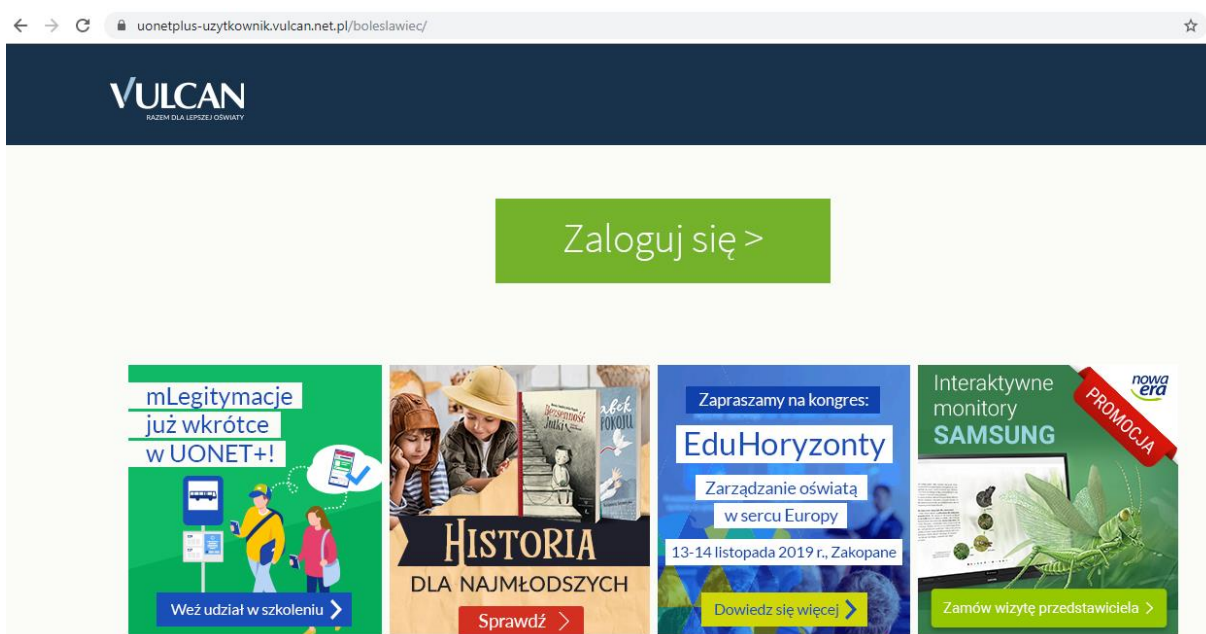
uonetplus-uzytkownik.vulcan.net.pl/boleslawiec/

VULCAN
RAZEM DLA LEPSZEJ OŚWIATY

Zaloguj się >

mLegitymacje już wkrótce w UONET+!

Weź udział w szkoleniu

Bezsenność Julka

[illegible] POKOJU

HISTORIA
DLA NAJMŁODSZYCH

Sprawdź

Zapraszamy na kongres:
EduHoryzonty
Zarządzanie oświatą w sercu Europy
13-14 listopada 2019 r., Zakopane

Dowiedz się więcej

Interaktywne monitory SAMSUNG

nowa era

PROMOCJA

Zamów wizytę przedstawiciela